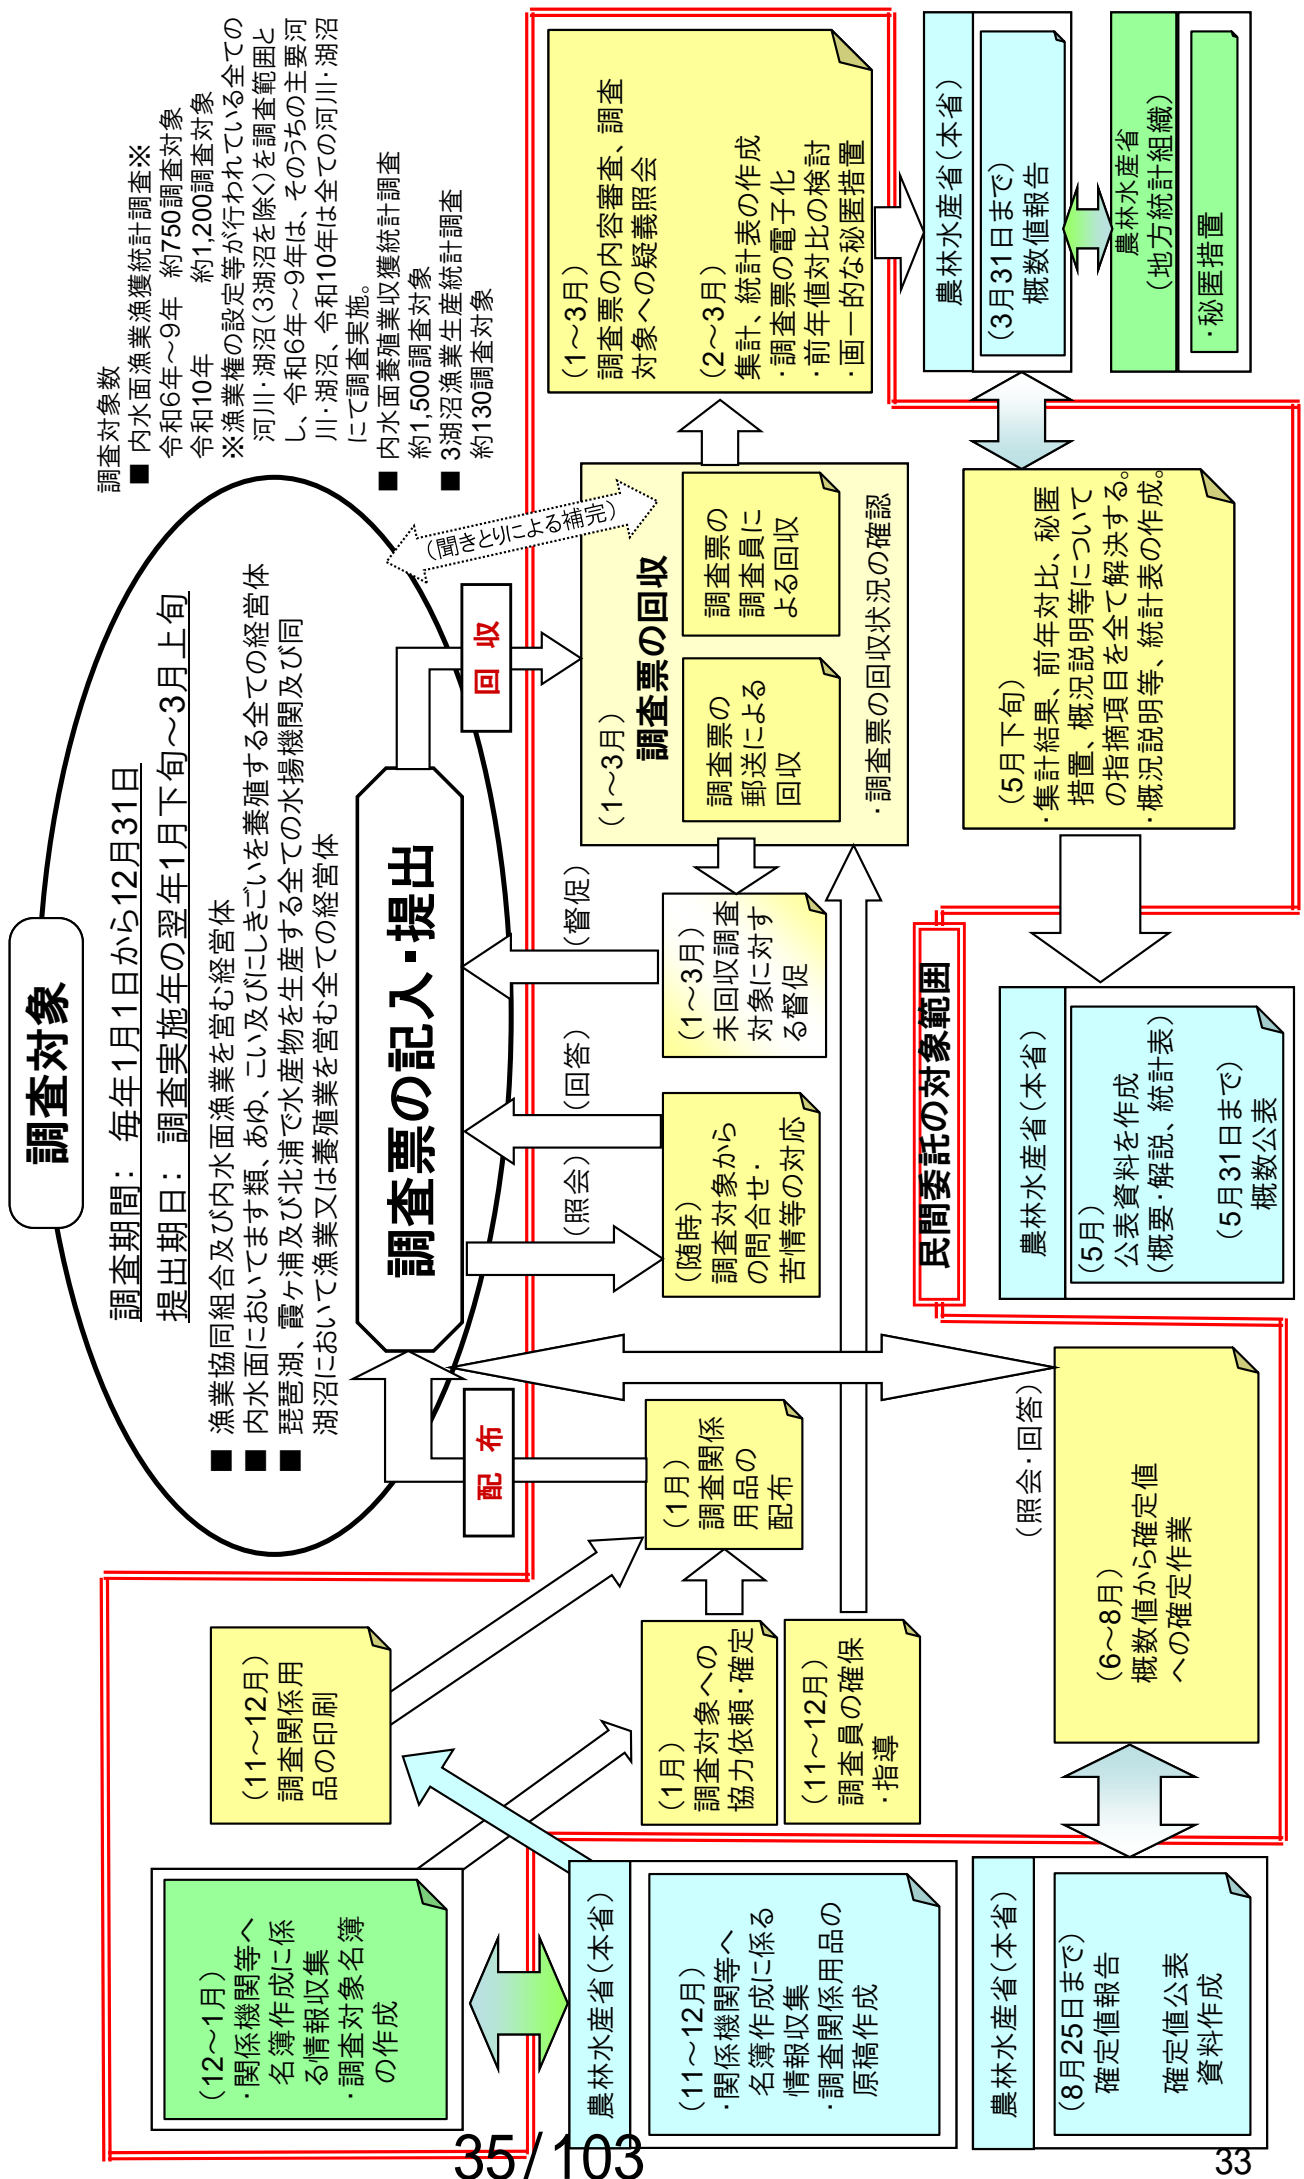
調査対象

調査期間： 毎年1月1日から12月31日
提出期日： 調査実施年の翌年1月下旬～3月上旬

■ 漁業協同組合及び内水面漁業を営む経営体
■ 内水面においてます類、あゆ、こい及びにしきごいを養殖する全ての経営体
■ 琵琶湖、霞ケ浦及び北浦で水産物を生産する全ての水揚機関及び同湖沼において漁業又は養殖業を営む全ての経営体

調査対象数
■ 内水面漁業漁獲統計調査※
令和6年～9年 約750調査対象
令和10年 約1,200調査対象
※漁業権の設定等が行われている全ての河川・湖沼(3湖沼を除く)を調査範囲とし、令和6年～9年は、そのうちの主要河川・湖沼、令和10年は全ての河川・湖沼にて調査実施。
■ 内水面養殖業収獲統計調査
約1,500調査対象
■ 3湖沼漁業生産統計調査
約130調査対象

調査票の記入・提出

配 布

回 収

(聞きとりによる補完)

(照会)

(回答)

(督促)

(1～3月)
調査票の回収
調査票の郵送による回収
調査票の調査員による回収
・調査票の回収状況の確認

(1～3月)
調査票の内容審査、調査対象への疑義照会

(2～3月)
集計、統計表の作成
・調査票の電子化
・前年値対比の検討
・画一的な秘匿措置

農林水産省(本省)
(3月31日まで)
概数値報告

農林水産省(地方統計組織)
・秘匿措置

(5月下旬)
・集計結果、前年対比、秘匿措置、概況説明等について の指摘項目を全て解決する。
・概況説明等、統計表の作成。

民間委託の対象範囲

農林水産省(本省)
(5月)
公表資料を作成
(概要・解説、統計表)
(5月31日まで)
概数公表

(1～3月)
未回収調査対象に対する督促

(随時)
調査対象からの問合せ・苦情等の対応

(1月)
調査関係用品の配布

(照会・回答)

(6～8月)
概数値から確定値への確定作業

(11～12月)
調査関係用品の印刷

(1月)
調査対象への協力依頼・確定

(11～12月)
調査員の確保・指導

(12～1月)
・関係機関等へ係名簿作成に係る情報収集
・調査対象名簿の作成

農林水産省(本省)
(11～12月)
・関係機関等へ名簿作成に係る情報収集
・調査関係用品の原稿作成

農林水産省(本省)
(8月25日まで)
確定値報告
確定値公表資料作成

35/103

33